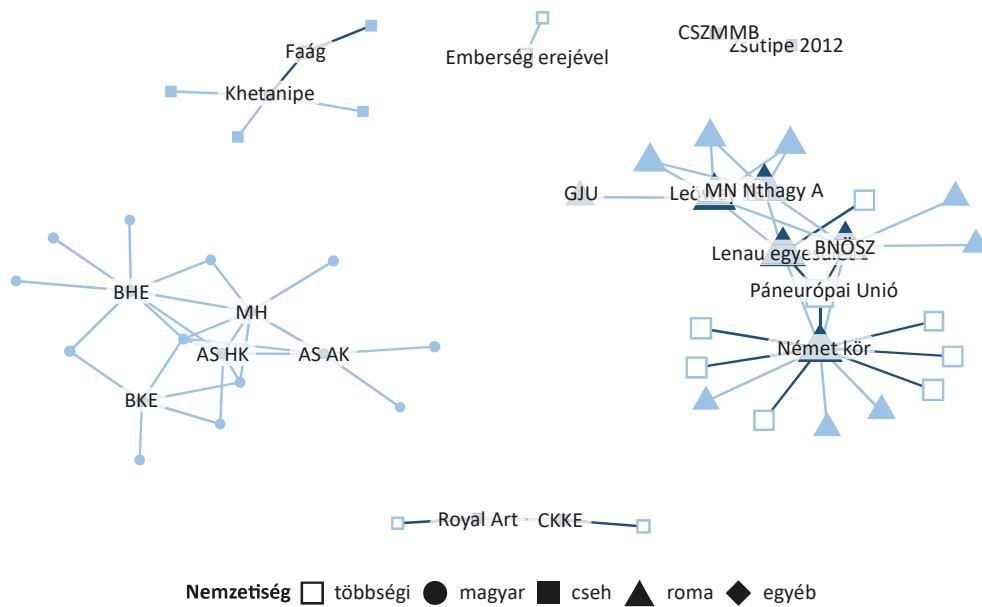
Faág

Khetanipe

Emberség erejével

CSZMMB

Zsutipe 2012

GJU

Leó

MN

Nthagy A

BNÖSZ

Lenau egyesület

Páneurópai Unió

Német kör

BHE

MH

AS HK

AS AK

BKE

Royal Art

CKKE

**Nemzetiség** többségi magyar cseh roma egyéb